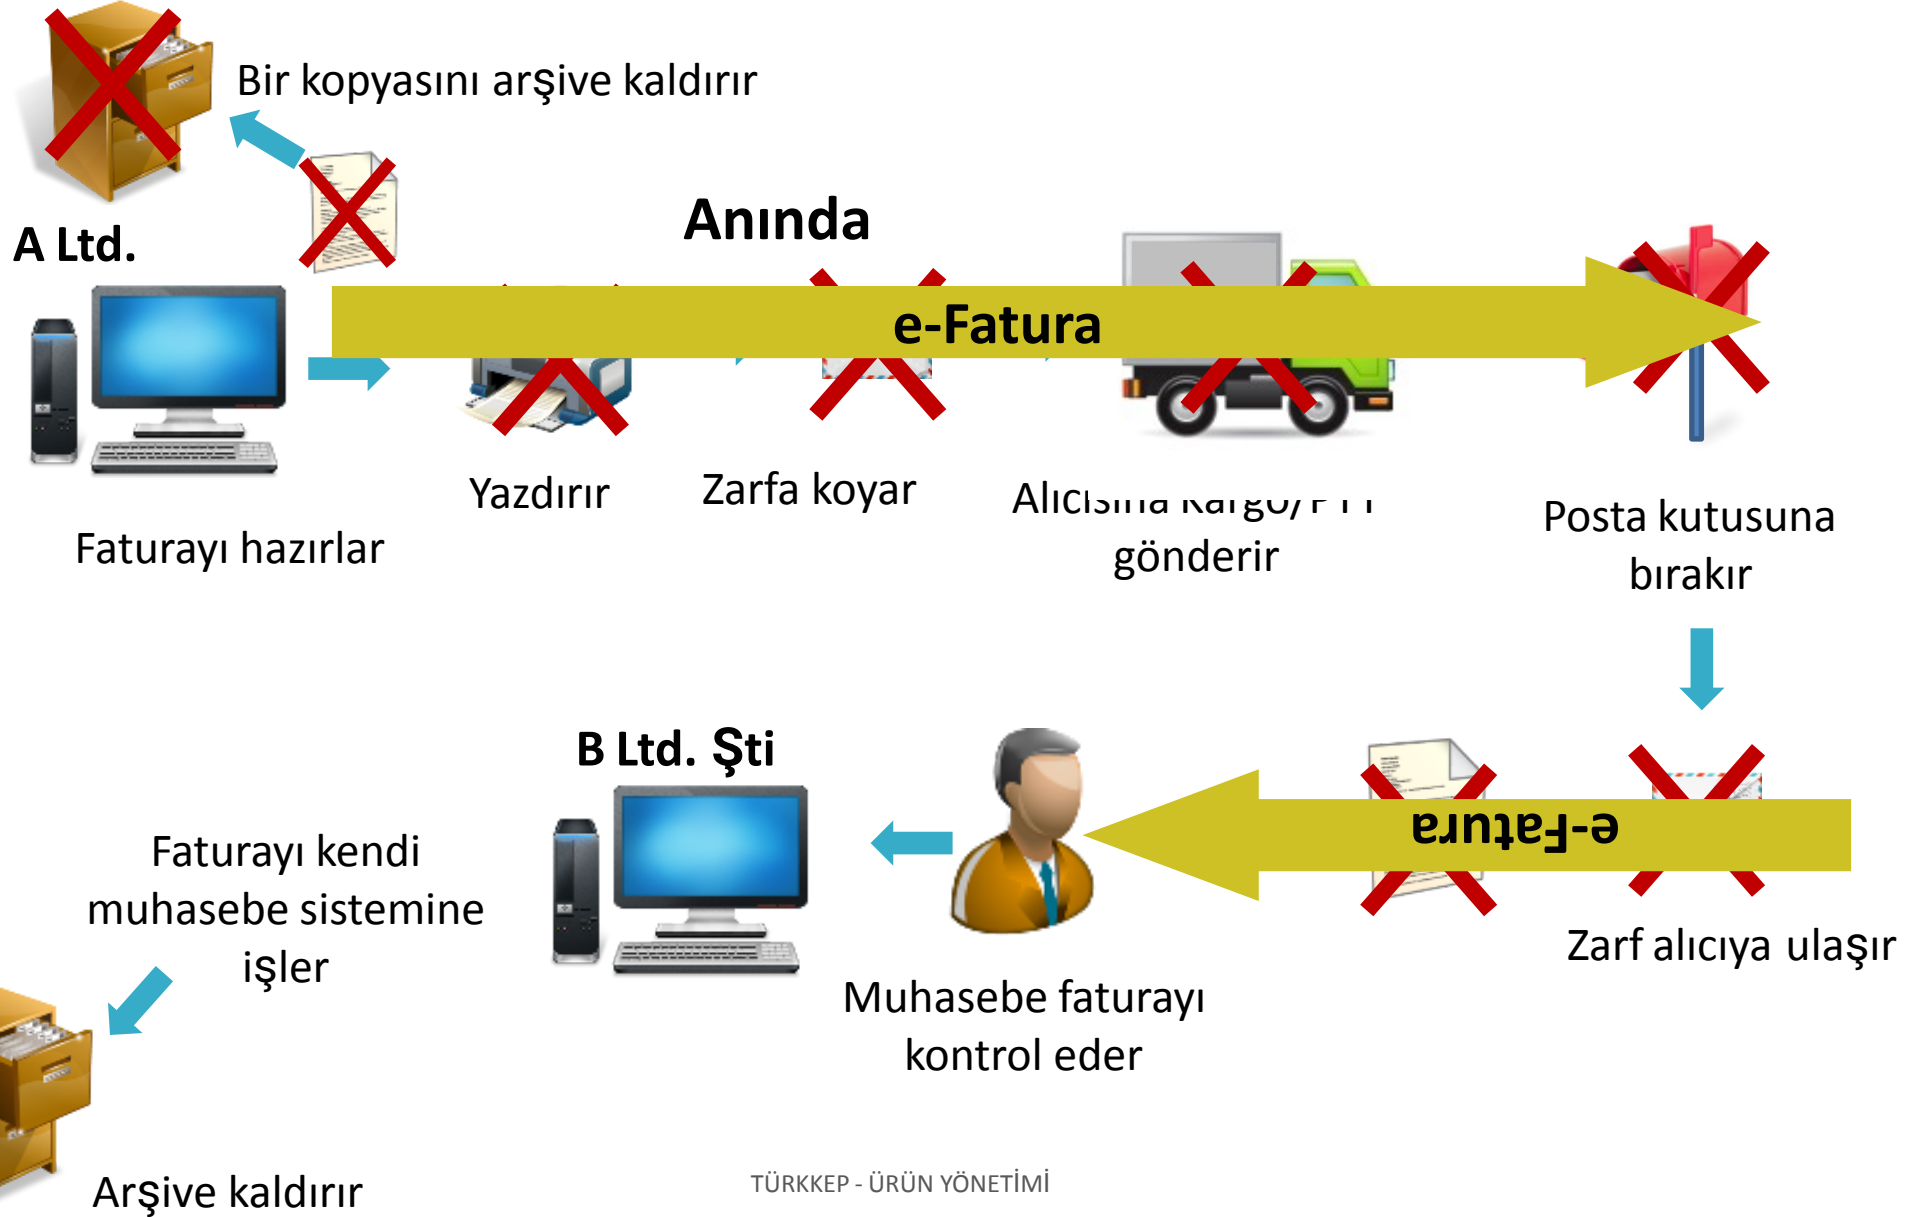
Bir kopyasını arşive kaldırır

A Ltd.

Anında

e-Fatura

Faturayı hazırlar

Yazdırır

Zarfa koyar

Alıcısına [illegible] gönderir

Posta kutusuna bırakır

B Ltd. Şti

e-Fatura

Faturayı kendi muhasebe sistemine işler

Muhasebe faturayı kontrol eder

Zarf alıcıya ulaşır

Arşive kaldırır

TÜRKKEP - ÜRÜN YÖNETİMİ